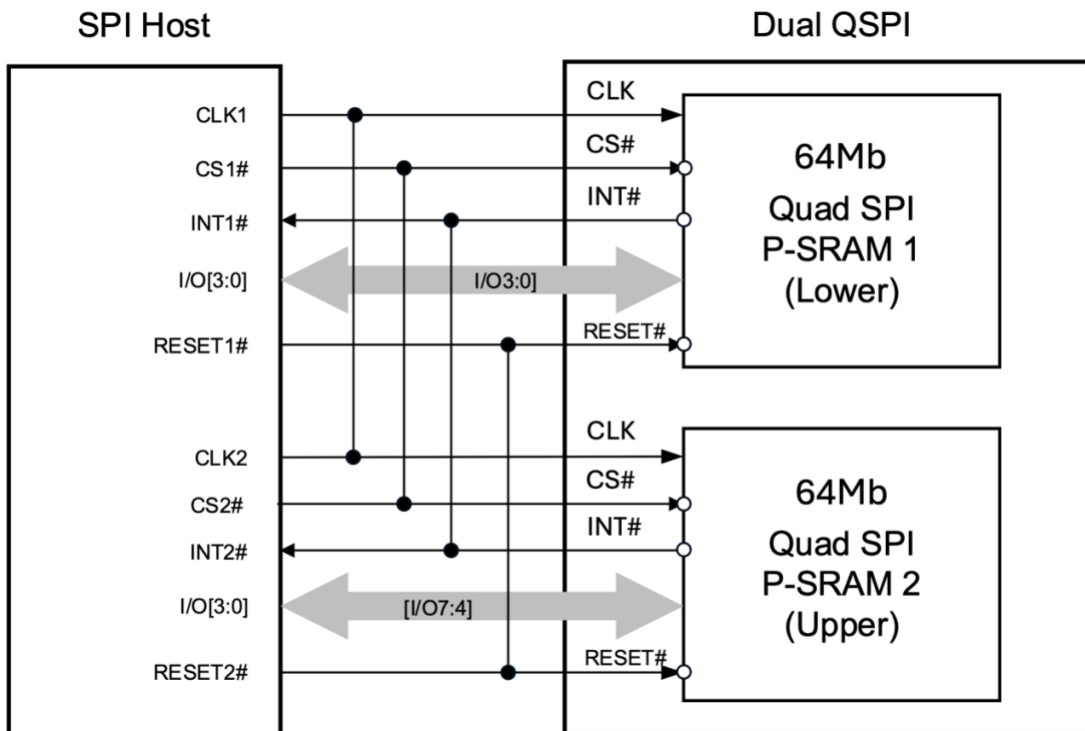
SPI Host

Dual QSPI

CLK1

CS1#

INT1#

I/O[3:0]

RESET1#

CLK2

CS2#

INT2#

I/O[3:0]

RESET2#

I/O3:0]

[I/O7:4]

CLK

CS#

INT#

RESET#

64Mb
Quad SPI
P-SRAM 1
(Lower)

CLK

CS#

INT#

RESET#

64Mb
Quad SPI
P-SRAM 2
(Upper)